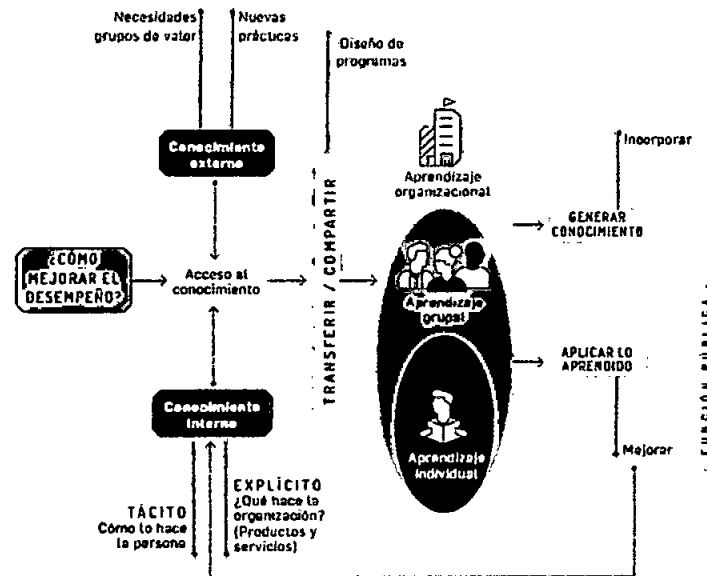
Necesidades grupos de valor

Nuevas prácticas

Diseño de programas

Conocimiento externo

Aprendizaje organizacional

Incorporar

GENERAR CONOCIMIENTO

¿CÓMO MEJORAR EL DESEMPEÑO?

Acceso al conocimiento

TRANSFERIR / COMPARTIR

Aprendizaje grupal

APLICAR LO APRENDIDO

Conocimiento interno

Aprendizaje individual

Mejorar

TÁCITO
Cómo lo hace la persona

EXPLÍCITO
¿Qué hace la organización? (Productos y servicios)

FUNCIÓN PÚBLICA